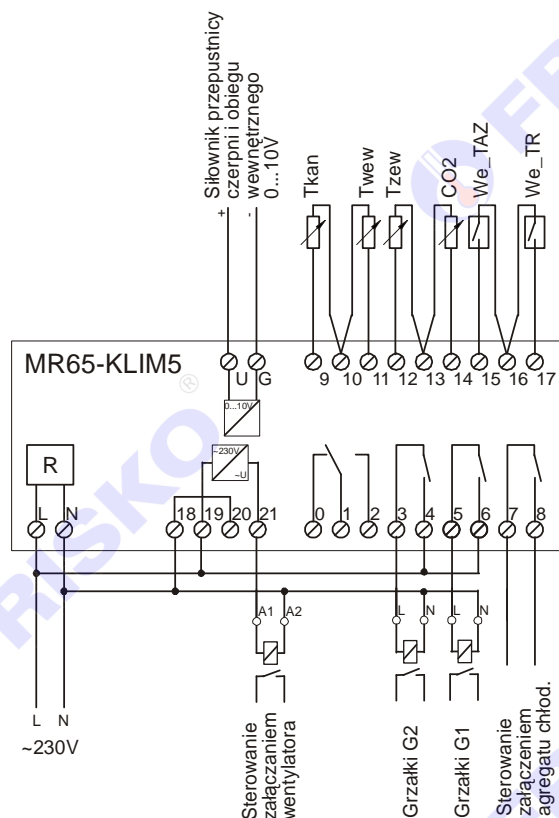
Siłownik przepustnicy czerpni i obiegu wewnętrznego 0...10V
+
-
Tkan
Twew
Tzew
CO2
We_TAZ
We_TR
MR65-KLIM5
®
U
G
9
10
11
12
13
14
15
16
17
0...10V
~230V
~U
R
L
N
18
19
20
21
0
1
2
3
4
5
6
7
8
A1
A2
L
N
L
N
L
N
~230V
Sterowanie załączaniem wentylatora
Grzałki G2
Grzałki G1
Sterowanie załączeniem agregatu chłod.
RISKO